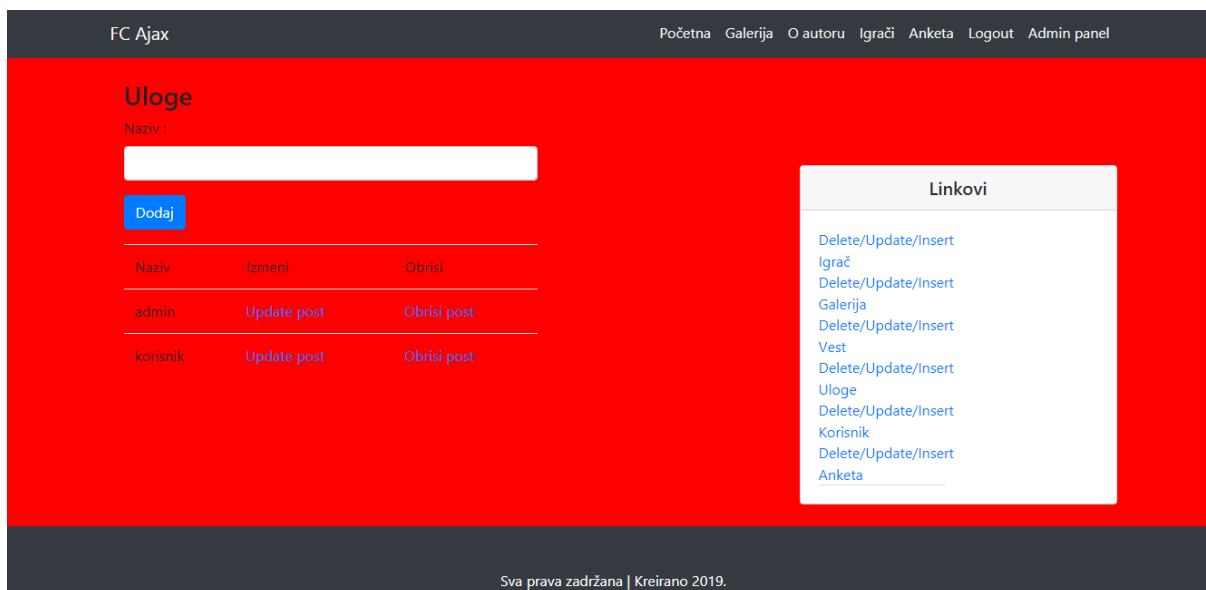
FC Ajax

Početna Galerija O autoru Igrači Anketa Logout Admin panel

Uloge

Naziv :

Dodaj

| Naziv | Izmeni | Obrisi |
|---|---|---|
| admin | Update post | Obrisi post |
| korisnik | Update post | Obrisi post |

Linkovi

Delete/Update/Insert Igrač
Delete/Update/Insert Galerija
Delete/Update/Insert Vest
Delete/Update/Insert Uloge
Delete/Update/Insert Korisnik
Delete/Update/Insert Anketa

Sva prava zadržana | Kreirano 2019.